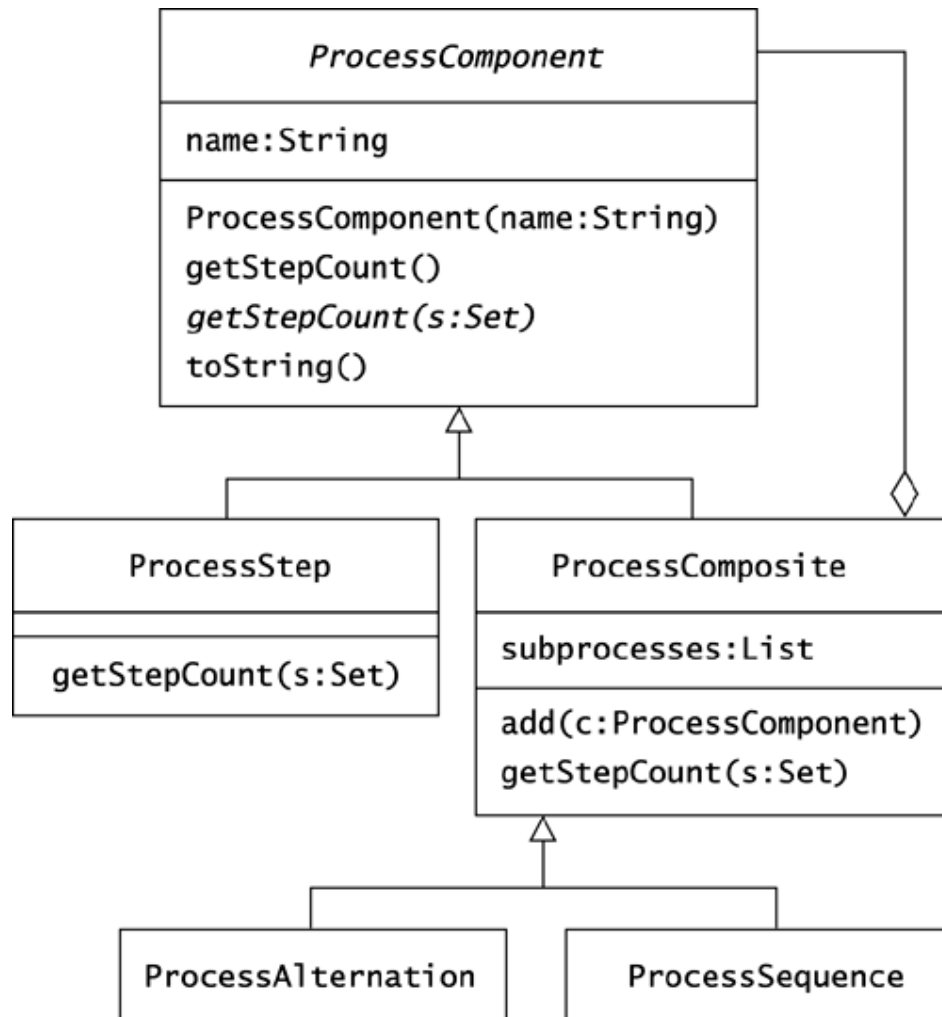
ProcessComponent

name:String

ProcessComponent(name:String)
getStepCount()
getStepCount(s:Set)
toString()

ProcessStep

getStepCount(s:Set)

ProcessComposite

subprocesses:List

add(c:ProcessComponent)
getStepCount(s:Set)

ProcessAlternation

ProcessSequence